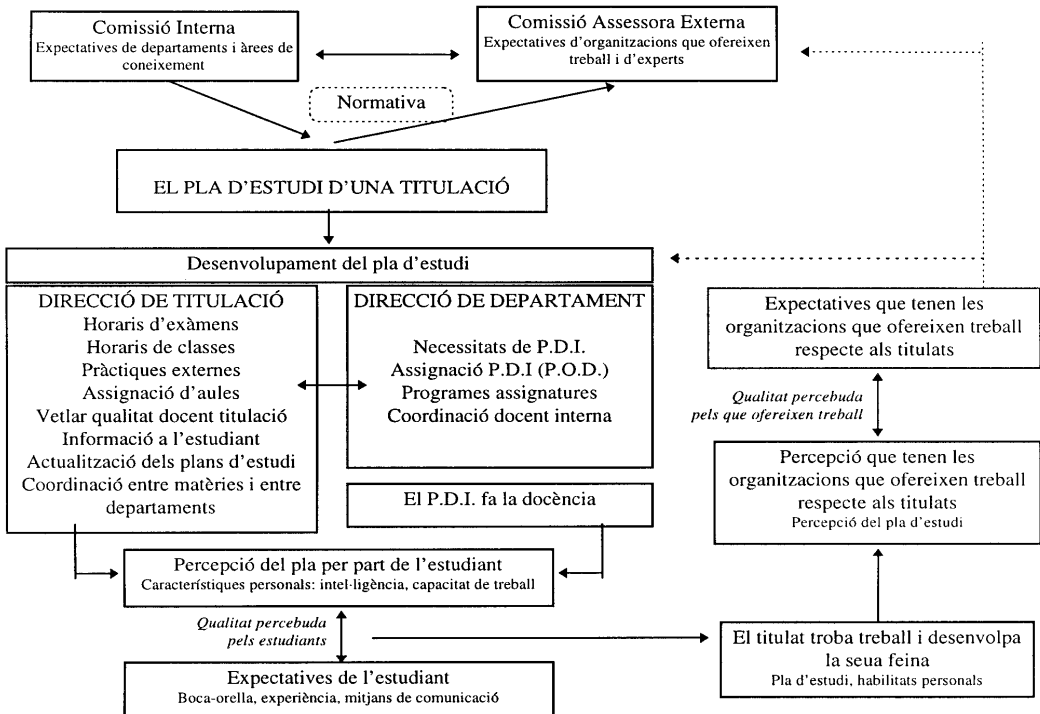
Comissió Interna
Expectatives de departaments i àrees de coneixement

Comissió Assessora Externa
Expectatives d'organitzacions que ofereixen treball i d'experts

Normativa

EL PLA D'ESTUDI D'UNA TITULACIÓ

Desenvolupament del pla d'estudi

DIRECCIÓ DE TITULACIÓ
Horaris d'exàmens
Horaris de classes
Pràctiques externes
Assignació d'aules
Vetlar qualitat docent titulació
Informació a l'estudiant
Actualització dels plans d'estudi
Coordinació entre matèries i entre departaments

DIRECCIÓ DE DEPARTAMENT
Necessitats de P.D.I.
Assignació P.D.I (P.O.D.)
Programes assignatures
Coordinació docent interna

El P.D.I. fa la docència

Expectatives que tenen les organitzacions que ofereixen treball respecte als titulats

Qualitat percebuda pels que ofereixen treball

Percepció que tenen les organitzacions que ofereixen treball respecte als titulats
Percepció del pla d'estudi

Percepció del pla per part de l'estudiant
Característiques personals: intel·ligència, capacitat de treball

Qualitat percebuda pels estudiants

El titulat troba treball i desenvolpa la seua feina
Pla d'estudi, habilitats personals

Expectatives de l'estudiant
Boca-orella, experiència, mitjans de comunicació